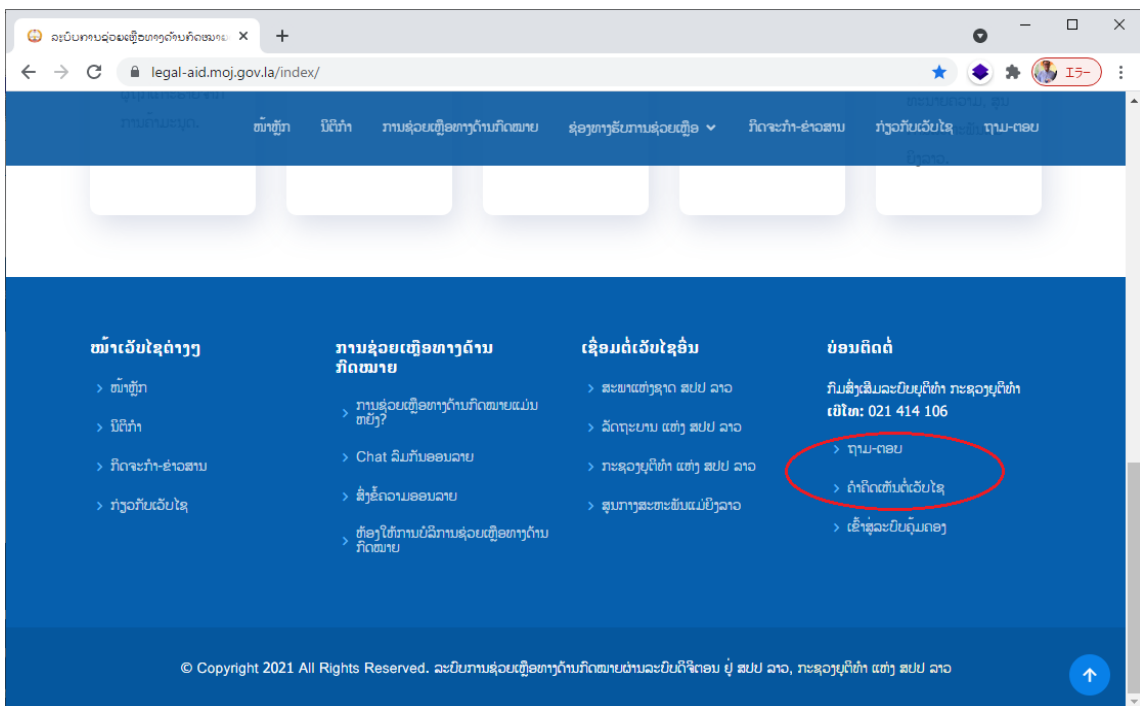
ລະບົບການຊ່ວຍເຫຼືອທາງດ້ານກົດໝາຍ ×
+
legal-aid.moj.gov.la/index/
エラー

ໜ້າຫຼັກ ນິຕິກຳ ການຊ່ວຍເຫຼືອທາງດ້ານກົດໝາຍ ຊ່ອງທາງຮັບການຊ່ວຍເຫຼືອ ກິດຈະກຳ-ຂ່າວສານ ກ່ຽວກັບເວັບໄຊ ຖາມ-ຕອບ

ໜ້າເວັບໄຊຕ່າງໆ
› ໜ້າຫຼັກ
› ນິຕິກຳ
› ກິດຈະກຳ-ຂ່າວສານ
› ກ່ຽວກັບເວັບໄຊ

ການຊ່ວຍເຫຼືອທາງດ້ານກົດໝາຍ
› ການຊ່ວຍເຫຼືອທາງດ້ານກົດໝາຍແມ່ນຫຍັງ?
› Chat ລົມກັບອອນລາຍ
› ສົ່ງຂໍ້ຄວາມອອນລາຍ
› ຕ້ອງໃຊ້ການບໍລິການຊ່ວຍເຫຼືອທາງດ້ານກົດໝາຍ

ເຊື່ອມຕໍ່ເວັບໄຊອື່ນ
› ສະພາແຫ່ງຊາດ ສປປ ລາວ
› ລັດຖະບານ ແຫ່ງ ສປປ ລາວ
› ກະຊວງຍຸຕິທຳ ແຫ່ງ ສປປ ລາວ
› ສູນກາງສະຫະພັນແມ່ຍິງລາວ

ບ່ອນຕິດຕໍ່
ກົມສົ່ງເສີມລະບົບຍຸຕິທຳ ກະຊວງຍຸຕິທຳ
ເບີໂທ: 021 414 106
› ຖາມ-ຕອບ
› ຄຳຄິດເຫັນຕໍ່ເວັບໄຊ
› ເຂົ້າສູ່ລະບົບຄຸ້ມຄອງ

© Copyright 2021 All Rights Reserved. ລະບົບການຊ່ວຍເຫຼືອທາງດ້ານກົດໝາຍຜ່ານລະບົບດິຈິຕອນ ຢູ່ ສປປ ລາວ, ກະຊວງຍຸຕິທຳ ແຫ່ງ ສປປ ລາວ